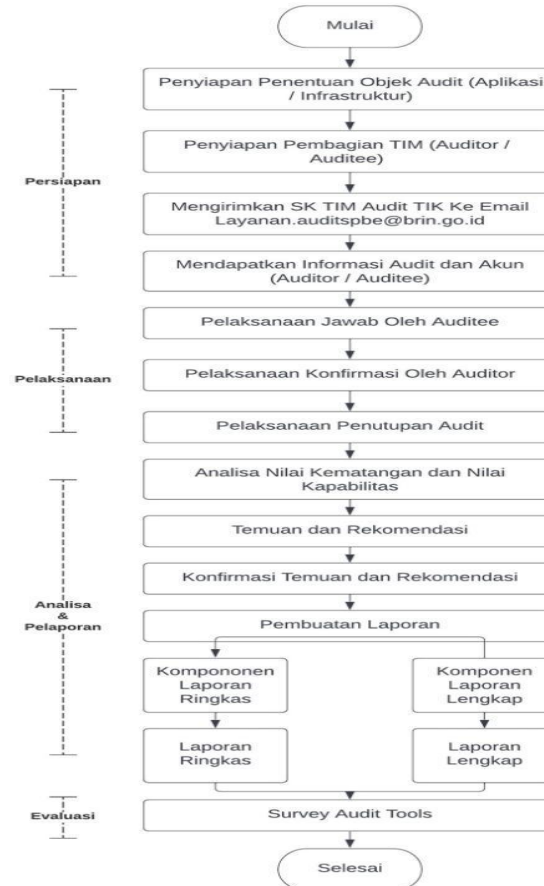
Mulai

Persiapan

Penyiapan Penentuan Objek Audit (Aplikasi / Infrastruktur)

Penyiapan Pembagian TIM (Auditor / Auditee)

Mengirimkan SK TIM Audit TIK Ke Email Layanan.auditspbe@brin.go.id

Mendapatkan Informasi Audit dan Akun (Auditor / Auditee)

Pelaksanaan

Pelaksanaan Jawab Oleh Auditee

Pelaksanaan Konfirmasi Oleh Auditor

Pelaksanaan Penutupan Audit

Analisa & Pelaporan

Analisa Nilai Kematangan dan Nilai Kapabilitas

Temuan dan Rekomendasi

Konfirmasi Temuan dan Rekomendasi

Pembuatan Laporan

Kompononen Laporan Ringkas

Komponen Laporan Lengkap

Laporan Ringkas

Laporan Lengkap

Evaluasi

Survey Audit Tools

Selesai